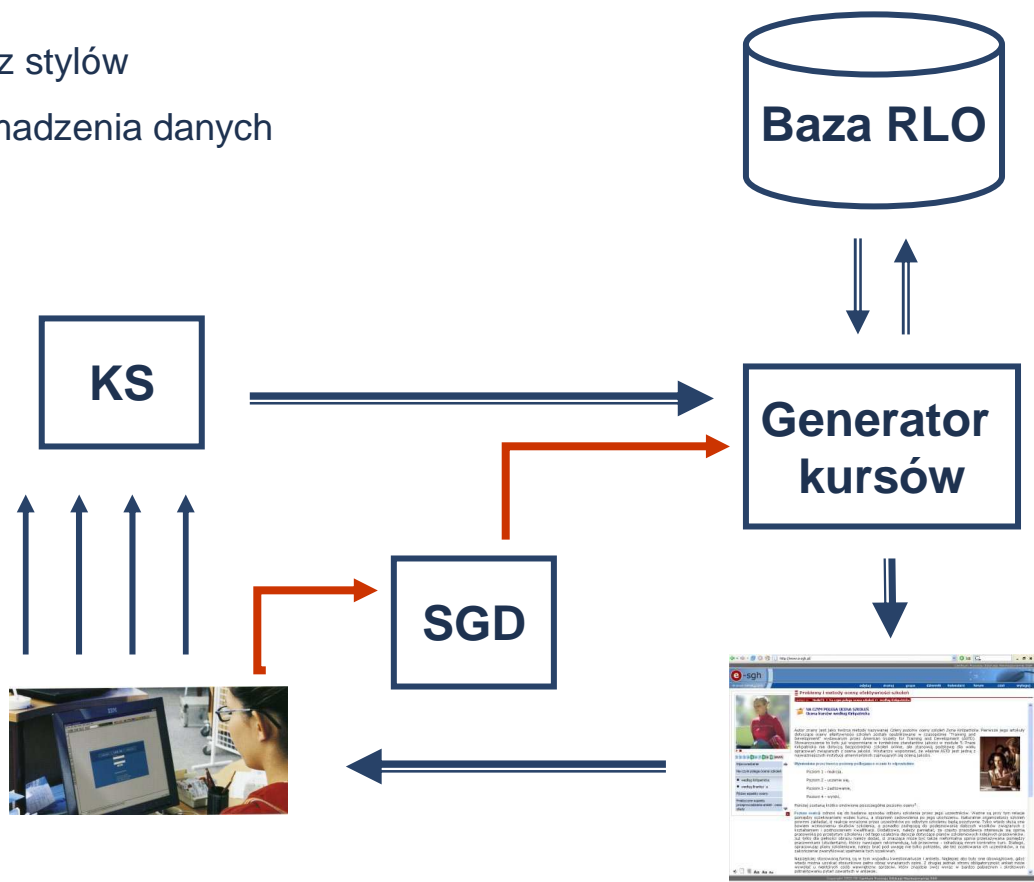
z stylów

nadzenia danych

Baza RLO

KS

Generator kursów

SGD

e-sgh

Problemy i metody oceny efektywności szkoleń

NA CZYM POLEGA OCENA SZKOLEŃ
Ocena kursów według Kirkpatricka

Poziom 1 - reakcja,

Poziom 2 - uczenie się,

Poziom 3 - zachowanie,

Poziom 4 - wyniki,

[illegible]